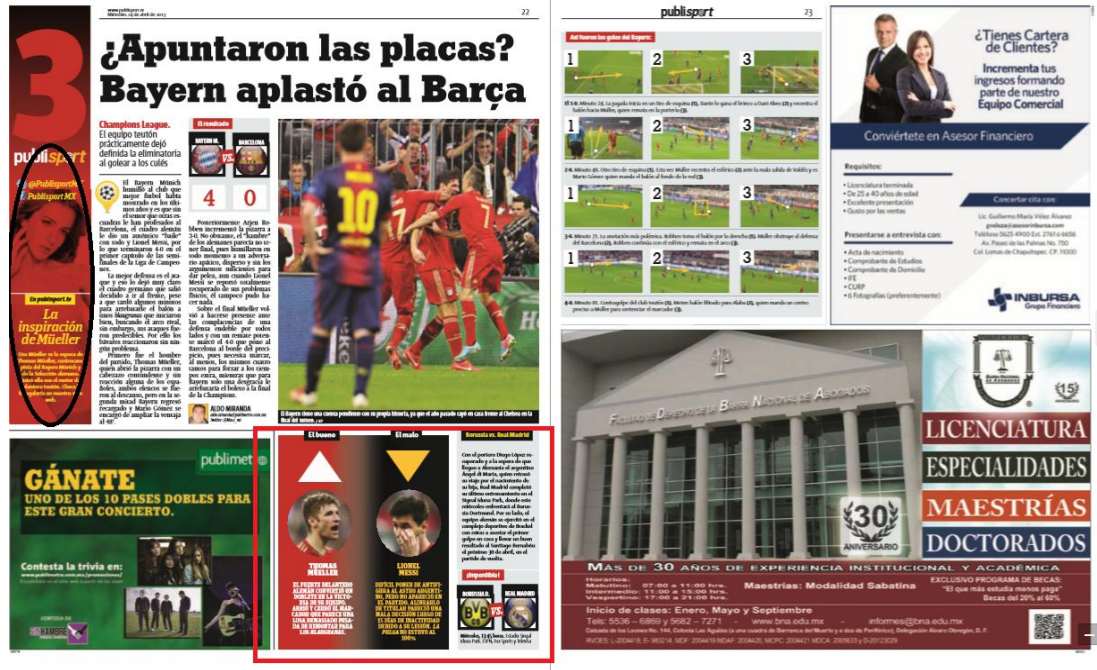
publisport.com
Miércoles, 24 de abril de 2013

22

3

publisport

@Publisportmx
Publisport MX

En publisport.tv
La inspiración de Müeller

¿Apuntaron las placas? Bayern aplastó al Barça

Champions League.
El equipo teutón prácticamente dejó definida la eliminatoria al golear a los culés

El Bayern Múnich humilló al club que mejor futbol había mostrado en los últimos años y es que sin el temor que estas escuadras le han profesado al Barcelona, el cuadro alemán le dio un auténtico "baile" con todo y Lionel Messi, por lo que terminaron 4-0 en el primer capítulo de las semifinales de la Liga de Campeones.

La mejor defensa es el ataque y eso lo dejó muy claro el cuadro germano que salió decidido a ir al frente, pese a que tanto algunos manesos para arrebatarle el balón a unos blaugranas que sacaron bien, buscando el arco rival, sin embargo, un par de fuera de lugar que no les fue posible. Por ello los bávaros reaccionaron sin ninguna problema.

Primero fue el hombre del partido, Thomas Müeller, quien abrió la pizarra con un cabezazo contundente y sin reacción alguna de los españoles, además de que fueron al descanso, pero en la segunda mitad Bayern regresó recargado y Mario Gómez se encargó de ampliar la ventaja al 48'.

El resultado
BAYERN M. VS. BARCELONA
4 0

Posteriormente Arjen Robben incrementó la pizarra a 3-0. No obstante, el "bombazo" de los alemanes pateaba no se veía final, pues humillaron en todo momento a una adversaria apática, dispersa y sin los argumentos suficientes para dar pelea, aun cuando Lionel Messi se reportó totalmente recuperado de sus problemas físicos; el campeón pudo hacer nada.

Sobre el final Müeller volvió a hacerse presente ante la complacencia de una defensa endeble por todos lados y con un remate potente marcó el 4-0 que pone al Barcelona al borde del precipicio, pues necesita marcar, al menos, los mismos cuatro tantos para forzar a los tiempos extra, mientras que para Bayern solo una desgracia le arrebataría el boleto a la final de la Champions.

ALDO MIRANDA

El Bayern tiene una corona pendiente con su propia historia, ya que el año pasado cayó en casa frente al Chelsea en la final del torneo.

GÁNATE
UNO DE LOS 10 PASES DOBLES PARA ESTE GRAN CONCIERTO.
publimetro
Contesta la trivia en:
www.publimetro.com.mx/promociones/

El bueno
THOMAS MÜELLER
EL FRENTE DELANTERO ALEMÁN CONVIRTIÓ UN DOBLETE EN LA VICTORIA, PERO SU GOL ABRIÓ Y CERRÓ EL MARCADOR QUE PASÓ A UNA LOSA DEMASIADO PESADA DE REMONTAR PARA LOS BLAUGRANAS.

El malo
LIONEL MESSI
DIFÍCIL PONER DE ANTIHÉROE AL ASTRO ARGENTINO, PERO NO APARECIÓ EN EL PARTIDO. ALINEADO EN TITULAR PARECIÓ UNA MALA DECISIÓN LUEGO DE 15 DÍAS DE INACTIVIDAD DEBIDO A SU LESIÓN. LA PULGA NO ESTUVO AL 100%.

Borussia vs. Real Madrid
Con el portero Diego López recuperado y a la espera de que llegue a Alemania el argentino Ángel di María, quien retrasó su viaje por el nacimiento de su hija, Real Madrid completó su último entrenamiento en el Signal Iduna Park, donde este miércoles enfrentará al Borussia Dortmund. Por su lado, el equipo alemán se ejercitó en el complejo deportivo de Brackel con miras a asestar el primer golpe en casa y llevar un buen resultado al Santiago Bernabéu el próximo 30 de abril, en el partido de vuelta.

¡Imperdible!
BORUSSIA D. VS. REAL MADRID
Miércoles, 13:45 horas. Estadio Signal Iduna Park. ESPN, Fox Sports y Televisa

publisport 23

Así fueron los goles del Bayern:
1 2 3
1-0. Minuto 24. La jugada inicia en un tiro de esquina (1). Dante le gana el brinco a Dani Alves (2) y recentra el balón hacia Müller, quien remata en la portería (3).
1 2 3
2-0. Minuto 48. Otro tiro de esquina (1). Esta vez Müller recentra el esférico (2) ante la mala salida de Valdés y es Mario Gómez quien manda el balón al fondo de la red (3).
1 2 3
3-0. Minuto 73. La anotación más polémica. Robben toma el balón por la derecha (1). Müller obstruye al defensa del Barcelona (2). Robben continúa con el esférico y remata en el arco (3).
1 2 3
4-0. Minuto 82. Contragolpe del club teutón (1). Alaba lleva el balón (2), quien manda un centro preciso a Müller para sentenciar el marcador (3).

¿Tienes Cartera de Clientes?
Incrementa tus ingresos formando parte de nuestro Equipo Comercial
Conviértete en Asesor Financiero
Requisitos:
• Licenciatura terminada
• De 25 a 40 años de edad
• Excelente presentación
• Gusto por las ventas
Concertar cita con:
Lic. Guillermo María Vélez Álvarez
gvelez@asesorinbursa.com
Teléfono 5625 4900 Ext. 2761 o 6656
Av. Paseo de las Palmas No. 750
Col. Lomas de Chapultepec CP. 11000
Presentarse a entrevista con:
• Acta de nacimiento
• Comprobante de Estudios
• Comprobante de Domicilio
• IFE
• CURP
• 6 Fotografías (preferentemente)
INBURSA
Grupo Financiero

FACULTAD DE DERECHO DE LA BARRA NACIONAL DE ABOGADOS
LICENCIATURA
ESPECIALIDADES
MAESTRÍAS
DOCTORADOS
30 ANIVERSARIO
15
MÁS DE 30 AÑOS DE EXPERIENCIA INSTITUCIONAL Y ACADÉMICA
Horarios:
Matutino: 07:00 a 11:00 hrs.
Intermedio: 11:00 a 15:00 hrs.
Vespertino: 17:00 a 21:00 hrs.
Maestrías: Modalidad Sabatina
EXCLUSIVO PROGRAMA DE BECAS:
"El que más estudia menos paga"
Becas del 20% al 60%
Inicio de clases: Enero, Mayo y Septiembre
Tels: 5536 – 6869 y 5682 – 7271
www.bna.edu.mx
informes@bna.edu.mx
Calzada de los Leones No. 144, Colonia Las Águilas (a una cuadra de Barranca del Muerto y a dos de Periférico), Delegación Álvaro Obregón, D.F.